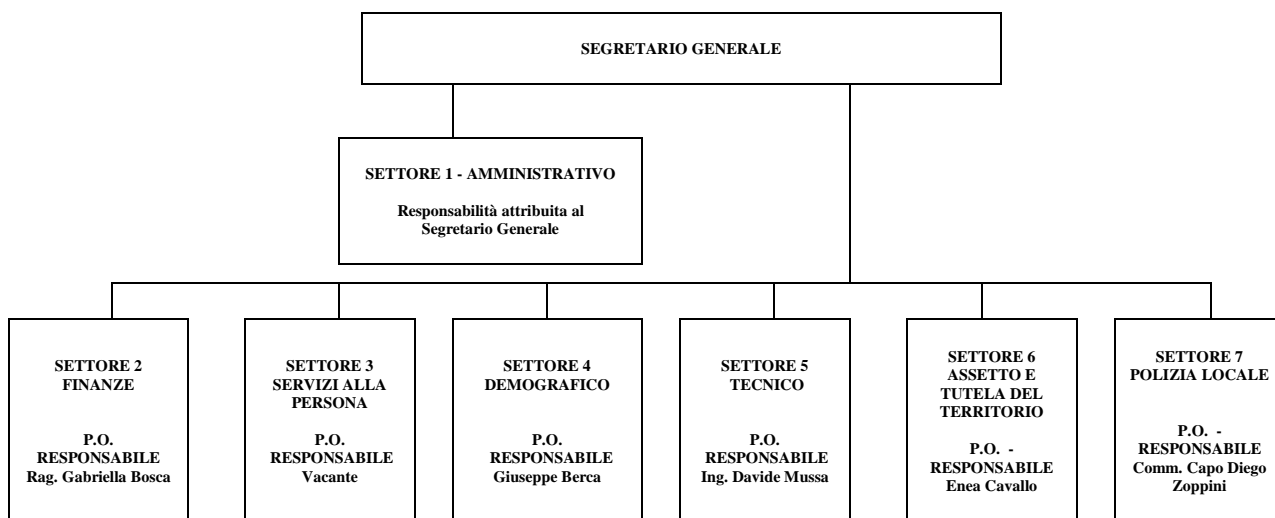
SEGRETARIO GENERALE

SETTORE 1 - AMMINISTRATIVO

Responsabilità attribuita al Segretario Generale

SETTORE 2
FINANZE

P.O.
RESPONSABILE
Rag. Gabriella Bosca

SETTORE 3
SERVIZI ALLA PERSONA

P.O.
RESPONSABILE
Vacante

SETTORE 4
DEMOGRAFICO

P.O.
RESPONSABILE
Giuseppe Berca

SETTORE 5
TECNICO

P.O.
RESPONSABILE
Ing. Davide Mussa

SETTORE 6
ASSETTO E TUTELA DEL TERRITORIO

P.O. -
RESPONSABILE
Enea Cavallo

SETTORE 7
POLIZIA LOCALE

P.O. -
RESPONSABILE
Comm. Capo Diego Zoppini